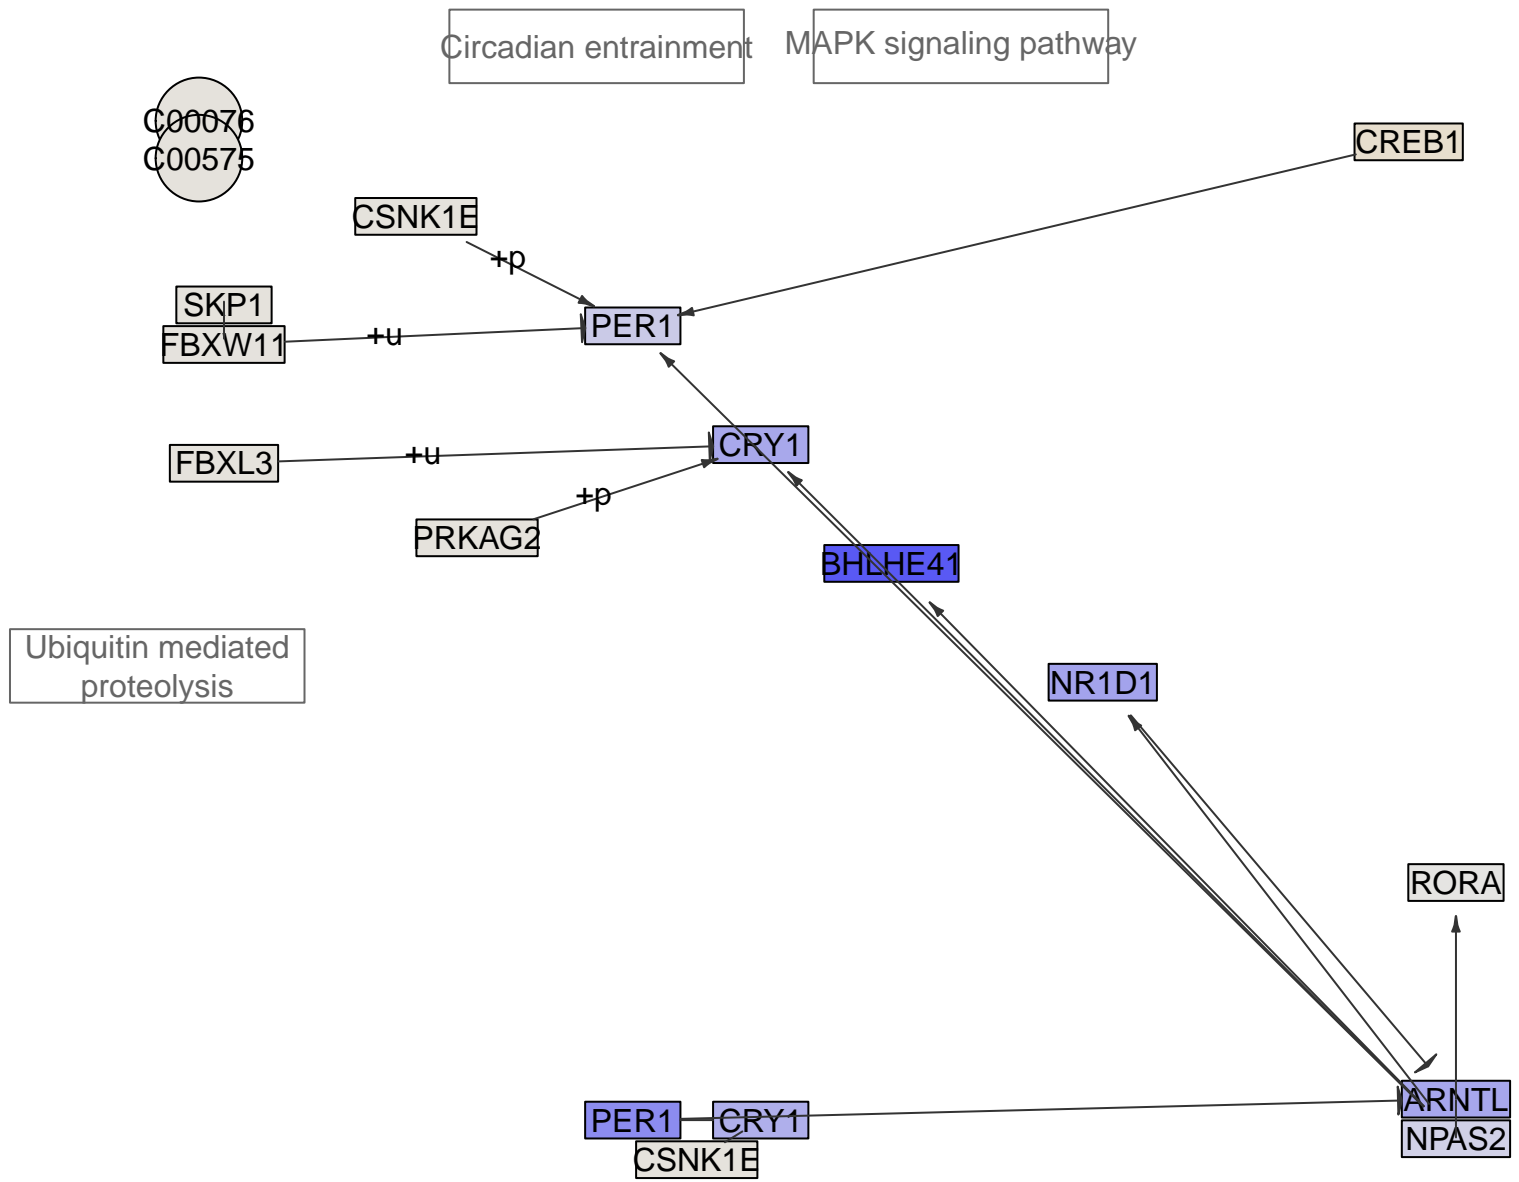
Circadian entrainment

MAPK signaling pathway

C00076
C00575

CREB1

CSNK1E

+p

SKP1
FBXW11

+u

PER1

FBXL3

+u

CRY1

+p

PRKAG2

BHLHE41

Ubiquitin mediated proteolysis

NR1D1

RORA

PER1

CRY1

CSNK1E

ARNTL

NPAS2